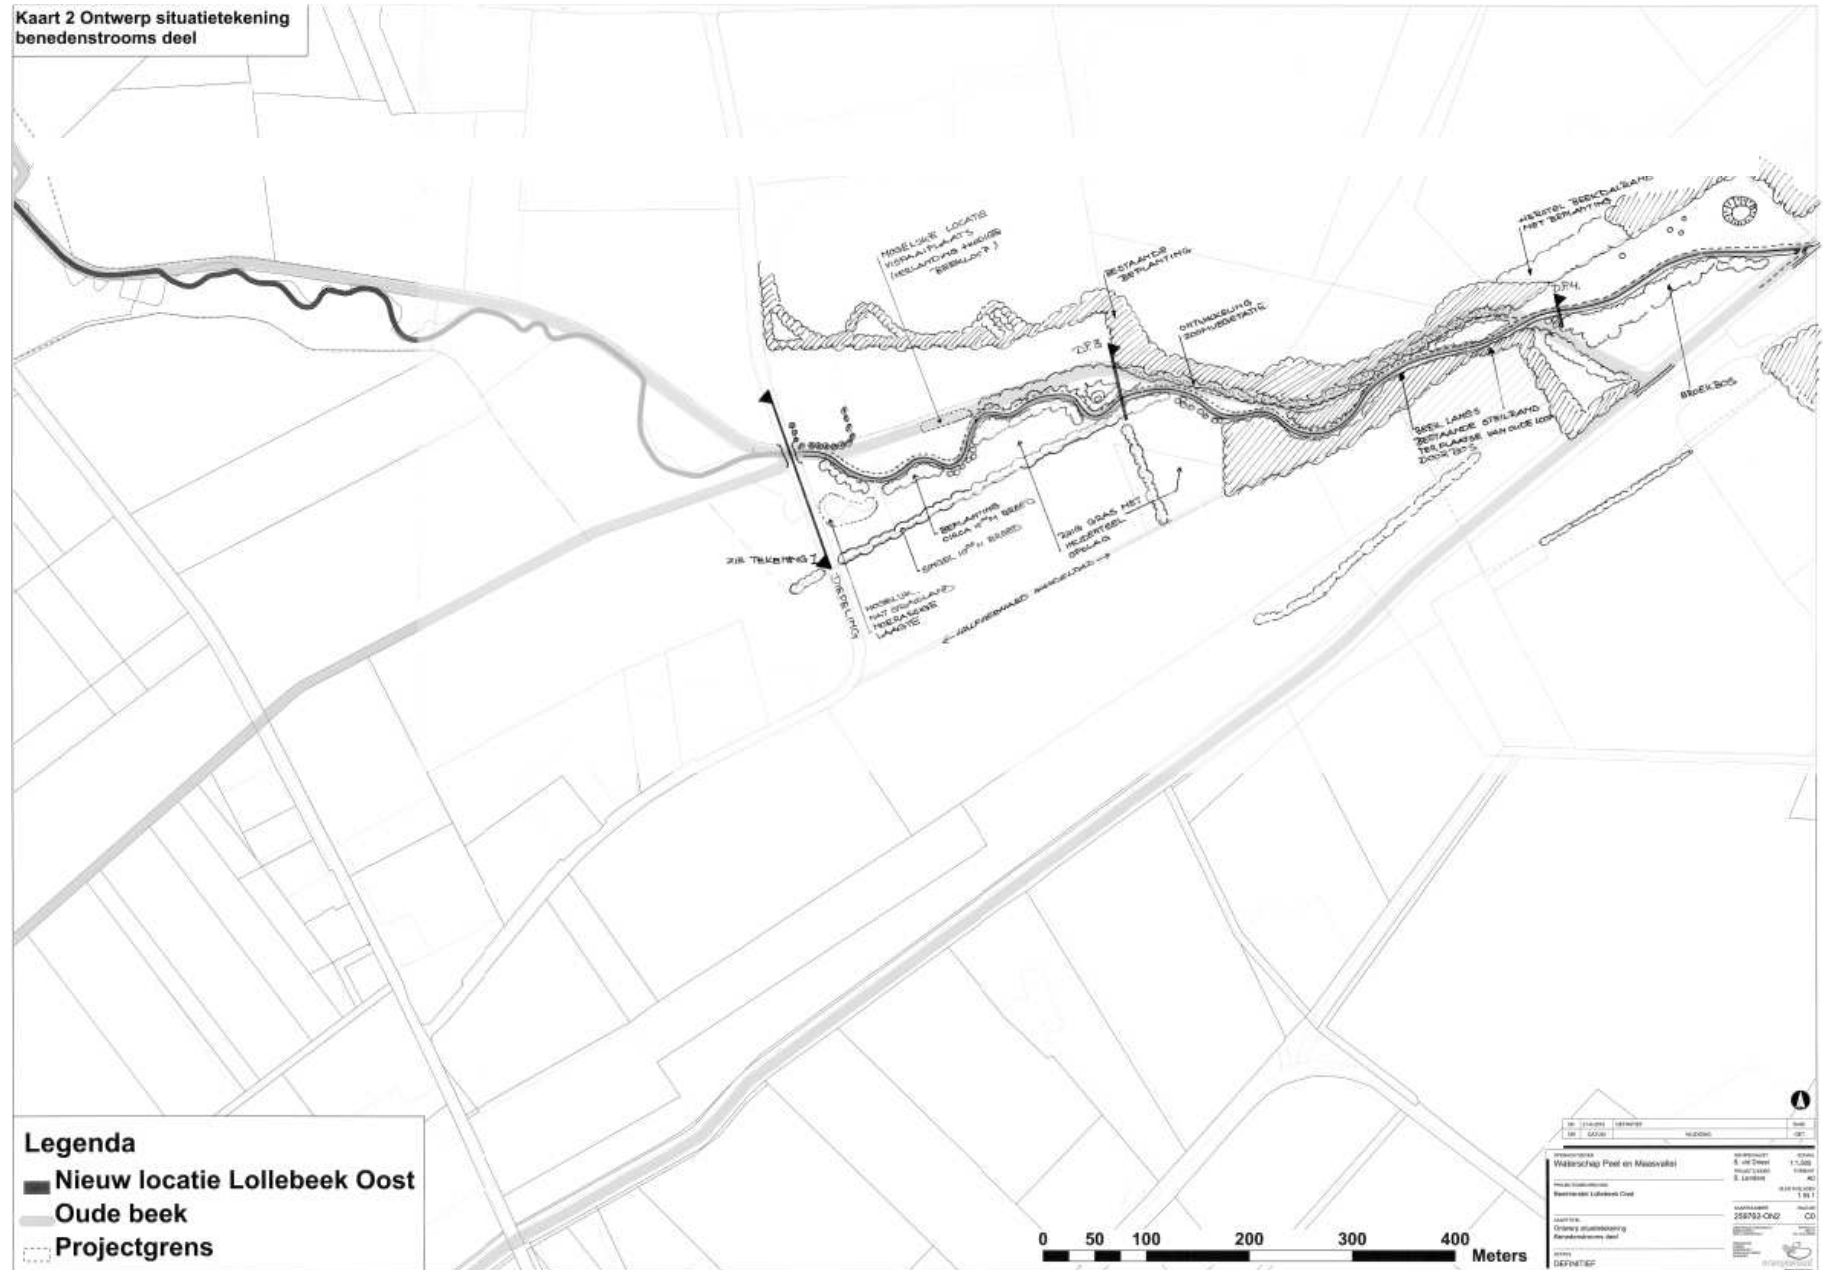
Kaart 2 Ontwerp situatietekening benedenstrooms deel

MOGELIJKE LOCATIE KOPAAIPLAATS (AANPLANTING HOOGE BEEKLOOP?)

BESTAANDE BEPLANTING

ONTWIKKELING ZOOMVEGETATIE

HERSTEL BEEKDALRAND MET BEPLANTING

D.P.4.

D.P.3

BEEK LANGS BESTAANDE STEILRAND TER PLAATSE VAN OUDE LOOP DOOR BOS

BROEKBOS

BEPLANTING CIRCA 10 M BREED

ZOOM GRAS MET HEIDERTEEL OPSLAG

SINGEL 10 M BREED

ZIE TEKENING 1

DOORSNEDE

MOGELIJK NAT GRASLAND MOERASSIGE LAAGTE

VALLEIBERM AANLEGGEN

Legenda
Nieuw locatie Lollebeek Oost
Oude beek
Projectgrens

0 50 100 200 300 400 Meters

Waterschap Peel en Maasvallei
Beekherstel Lollebeek Oost
Ontwerp situatietekening Benedenstrooms deel
259763-ON2
DEFINITIEF